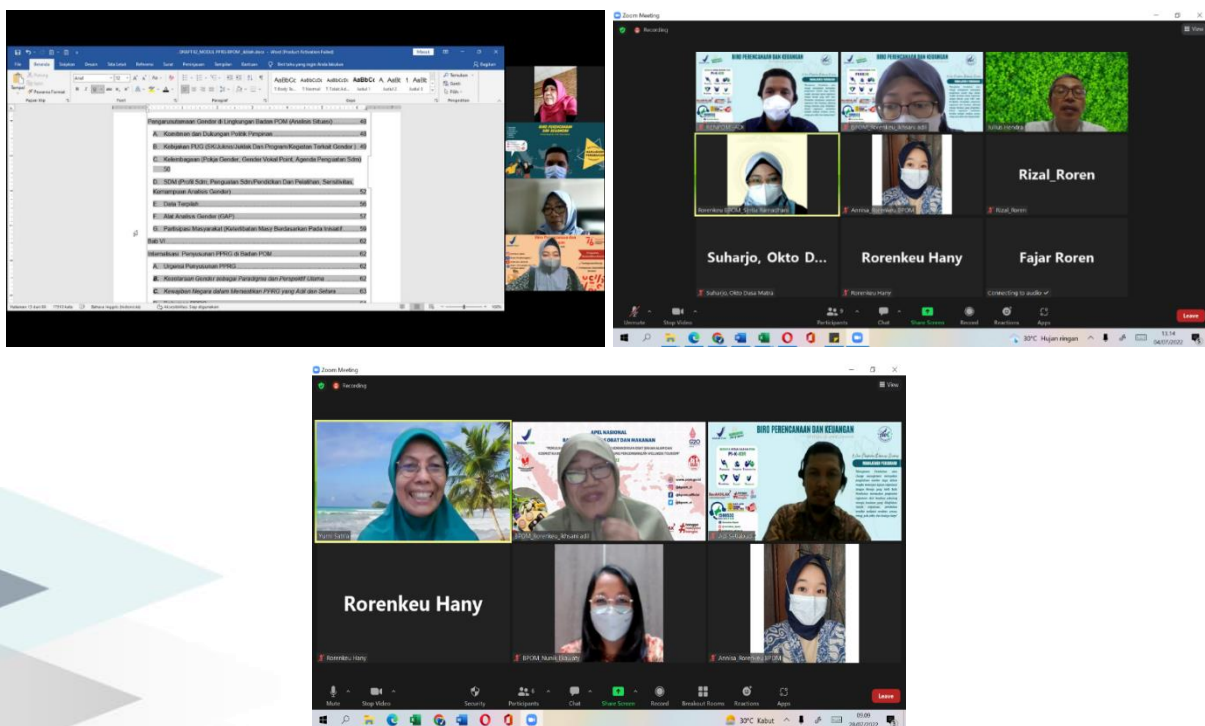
Pengarusutamaan Gender di Lingkungan Badan POM (Analisis Situasi) 49
A. Komitmen dan Dukungan Politik Pimpinan 49
B. Kebijakan PUG (SK/Juknis/Juklak Dan Program/Kegiatan Terkait Gender) 49
C. Kelembagaan (Pokja Gender, Gender Vokal Point, Agenda Pengawalan Sdm) 50
D. SDM (Profil Sdm, Penguatan Sdm/Pendidikan Dan Pelatihan, Sensitivitas, Kemampuan Analisis Gender) 52
E. Data Terpilah 56
F. Alat Analisis Gender (GAP) 57
G. Partisipasi Masyarakat (Keterlibatan Masy Berdasarkan Pada Inisiatif 59
Bab VI 62
Internalisasi Penyusunan PPRG di Badan POM 62
A. Urgensi Penyusunan PPRG 62
B. Kesetaraan Gender sebagai Paradigma dan Perspektif Utama 62
C. Kewajiban Negara dalam Mewujudkan PPRG yang Adil dan Setara 63

Zoom Meeting
Recording
View
BIRO PERENCANAAN DAN KEUANGAN
Rizal_Roren
Rizal_Roren
Suharjo, Okto D...
Suharjo, Okto Dwi Mahendra
Rorenkeu Hany
Rorenkeu Hany
Fajar Roren
Connecting to audio
Annisa_Rorenkeu BPOM
Unmute
Stop Video
Participants
Chat
Share Screen
Record
Reactions
Apps
Leave
30°C Hujan ringan
13.14
04/07/2022

Zoom Meeting
Recording
View
APEL NASIONAL
BIRO PERENCANAAN DAN KEUANGAN
Rorenkeu Hany
Rorenkeu Hany
BPOM_Roren_Nunik
BPOM_Rorenkeu_Ahsanudi
Annisa_Rorenkeu BPOM
Mute
Stop Video
Security
Participants
Chat
Share Screen
Record
Breakout Rooms
Reactions
Apps
Leave
30°C Kabut